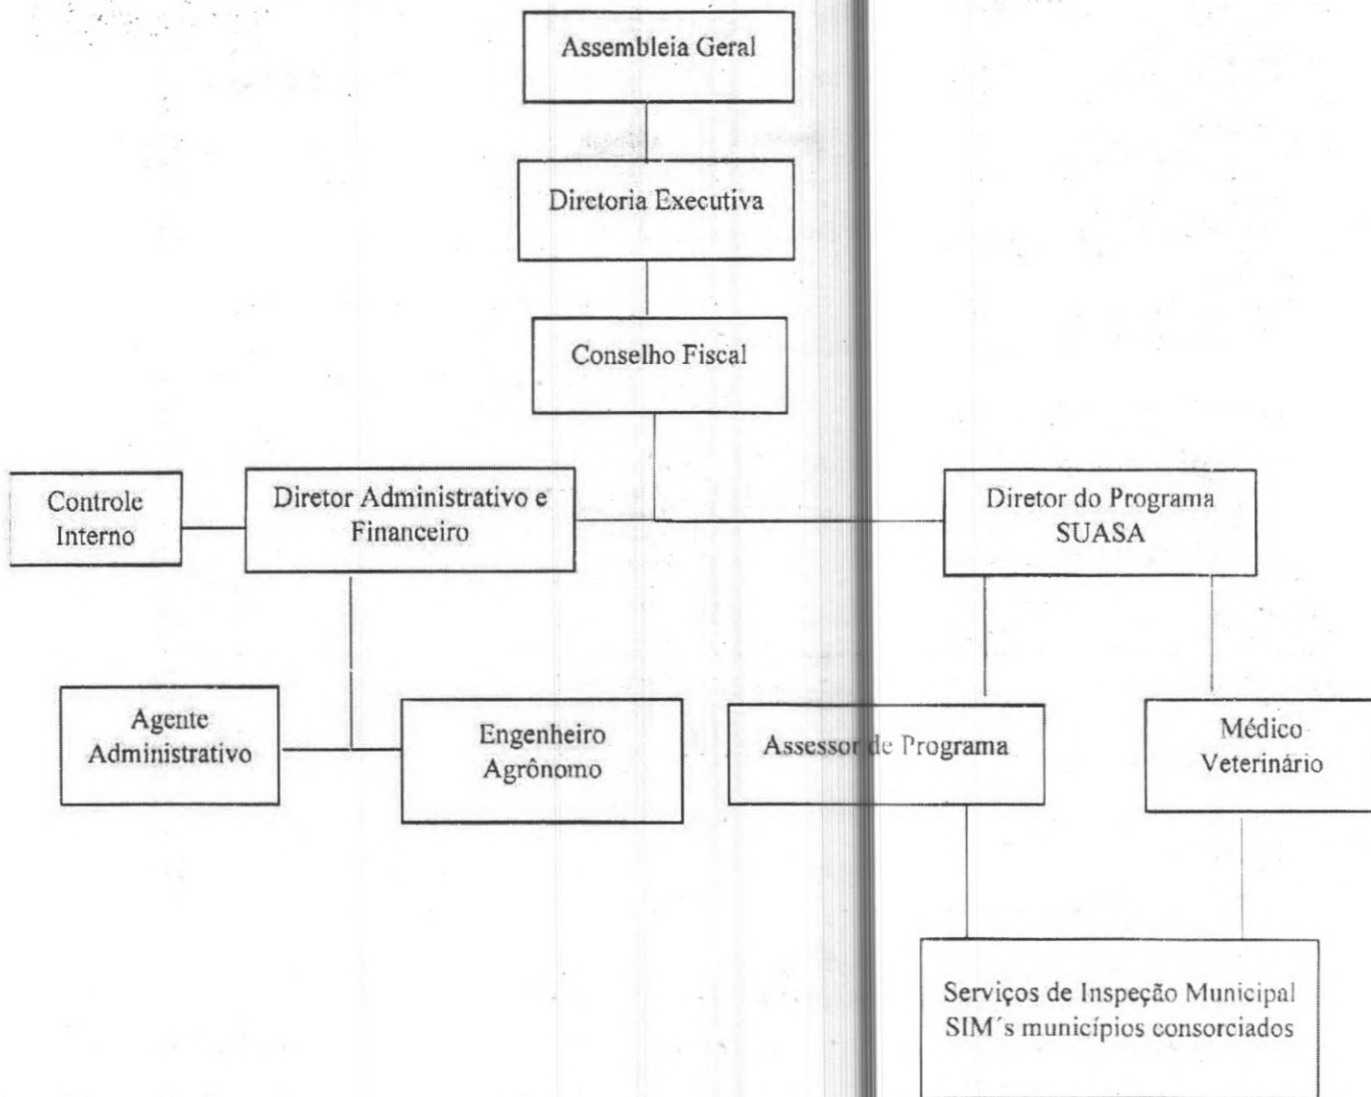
Assembleia Geral

Diretoria Executiva

Conselho Fiscal

Controle Interno

Diretor Administrativo e Financeiro

Diretor do Programa SUASA

Agente Administrativo

Engenheiro Agrônomo

Assessor de Programa

Médico Veterinário

Serviços de Inspeção Municipal SIM´s municípios consorciados